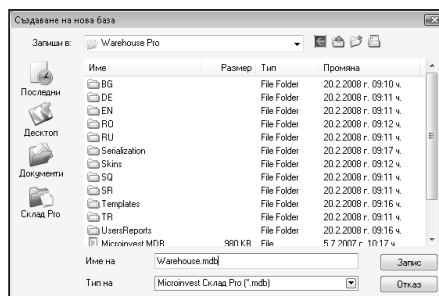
Създаване на нова база

Запиши в: Warehouse Pro

Последни
Десктоп
Документи
Склад Pro

| Име | Размер | Тип | Промяна |
|---|---|---|---|
| BG | | File Folder | 20.2.2008 г. 09:10 ч. |
| DE | | File Folder | 20.2.2008 г. 09:11 ч. |
| EN | | File Folder | 20.2.2008 г. 09:11 ч. |
| RO | | File Folder | 20.2.2008 г. 09:12 ч. |
| RU | | File Folder | 20.2.2008 г. 09:11 ч. |
| Serialization | | File Folder | 20.2.2008 г. 09:17 ч. |
| Skins | | File Folder | 20.2.2008 г. 09:12 ч. |
| SQ | | File Folder | 20.2.2008 г. 09:11 ч. |
| SR | | File Folder | 20.2.2008 г. 09:11 ч. |
| Templates | | File Folder | 20.2.2008 г. 09:16 ч. |
| TR | | File Folder | 20.2.2008 г. 09:11 ч. |
| UsersReports | | File Folder | 20.2.2008 г. 09:16 ч. |
| Microinvest.MDB | 980 KB | File | 5.7.2007 г. 10:17 ч. |

Име на: Warehouse.mdb
Тип на: Microinvest Склад Pro (*.mdb)

Запис
Отказ